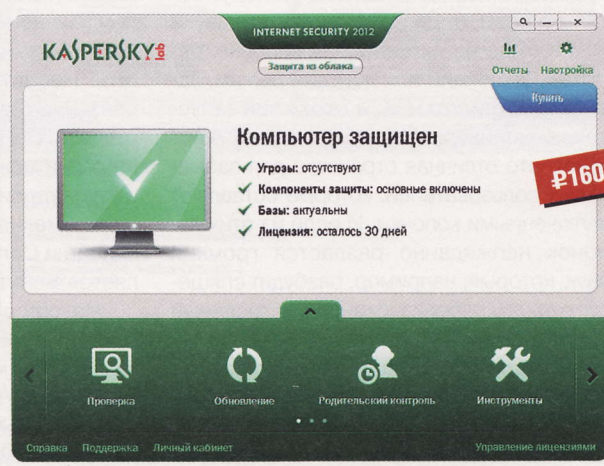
KASPERSKY lab

INTERNET SECURITY 2012

Защита из облака

Отчеты Настройка

Купить

Компьютер защищен

✔ Угрозы: отсутствуют
✔ Компоненты защиты: основные включены
✔ Базы: актуальны
✔ Лицензия: осталось 30 дней

₽160

Проверка Обновление Родительский контроль Инструменты

Справка Поддержка Личный кабинет Управление лицензиями